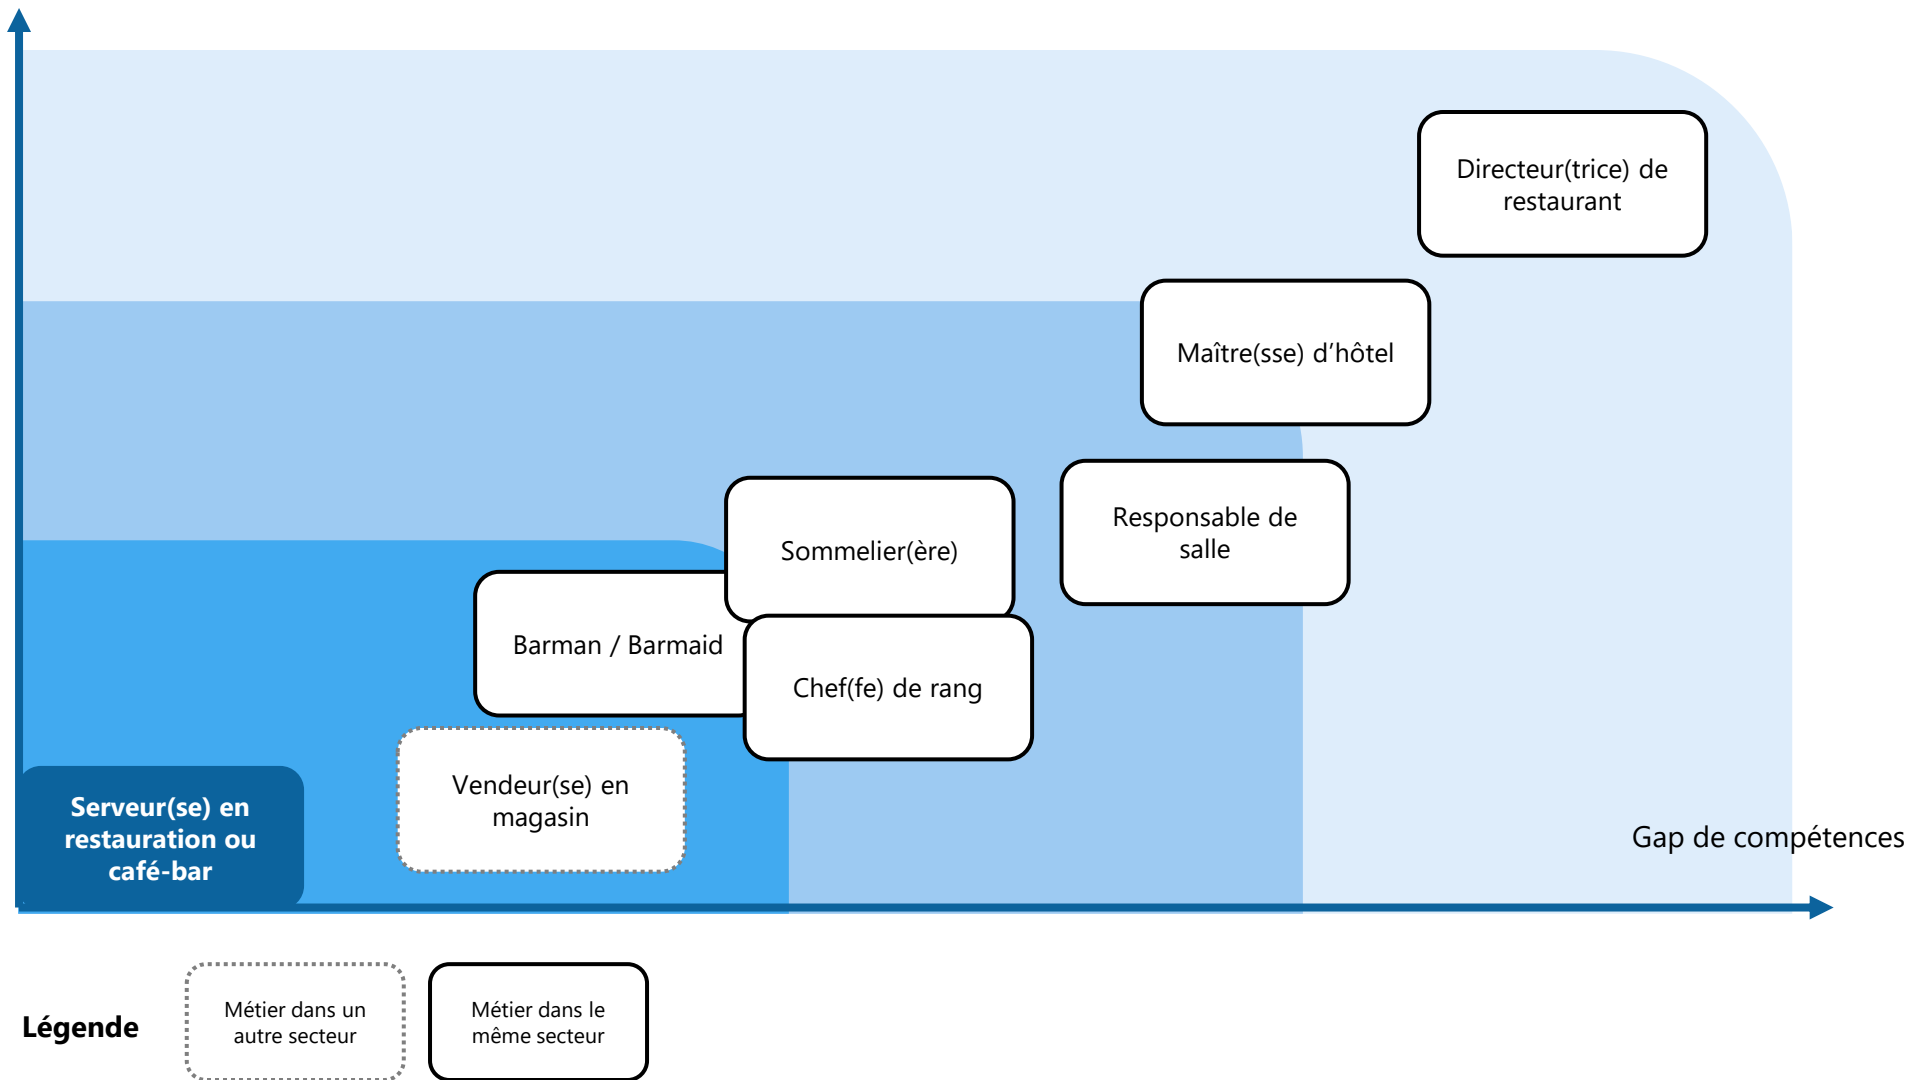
Directeur(trice) de restaurant

Maître(sse) d’hôtel

Responsable de salle

Sommelier(ère)

Barman / Barmaid

Chef(fe) de rang

Vendeur(se) en magasin

Serveur(se) en restauration ou café-bar

Gap de compétences

Légende

Métier dans un autre secteur

Métier dans le même secteur